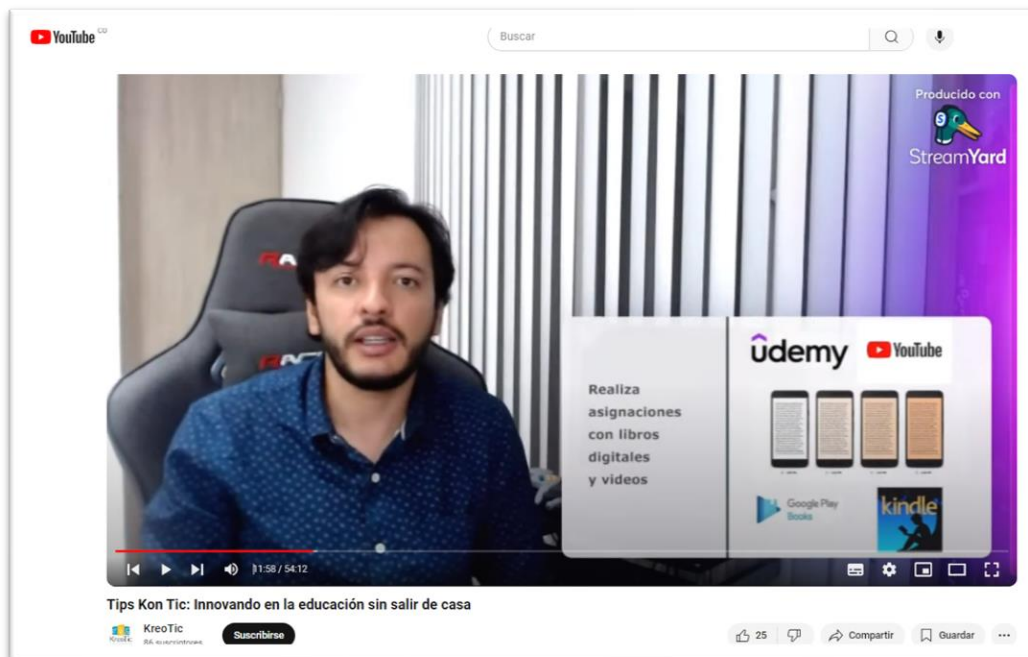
YouTube CO

Buscar

Producido con
StreamYard

Realiza asignaciones con libros digitales y videos

ûdemy
YouTube

Google Play Books

kindle

11:58 / 54:12

Tips Kon Tic: Innovando en la educación sin salir de casa

KreoTic
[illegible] suscriptores

Suscribirse

25

Compartir

Guardar